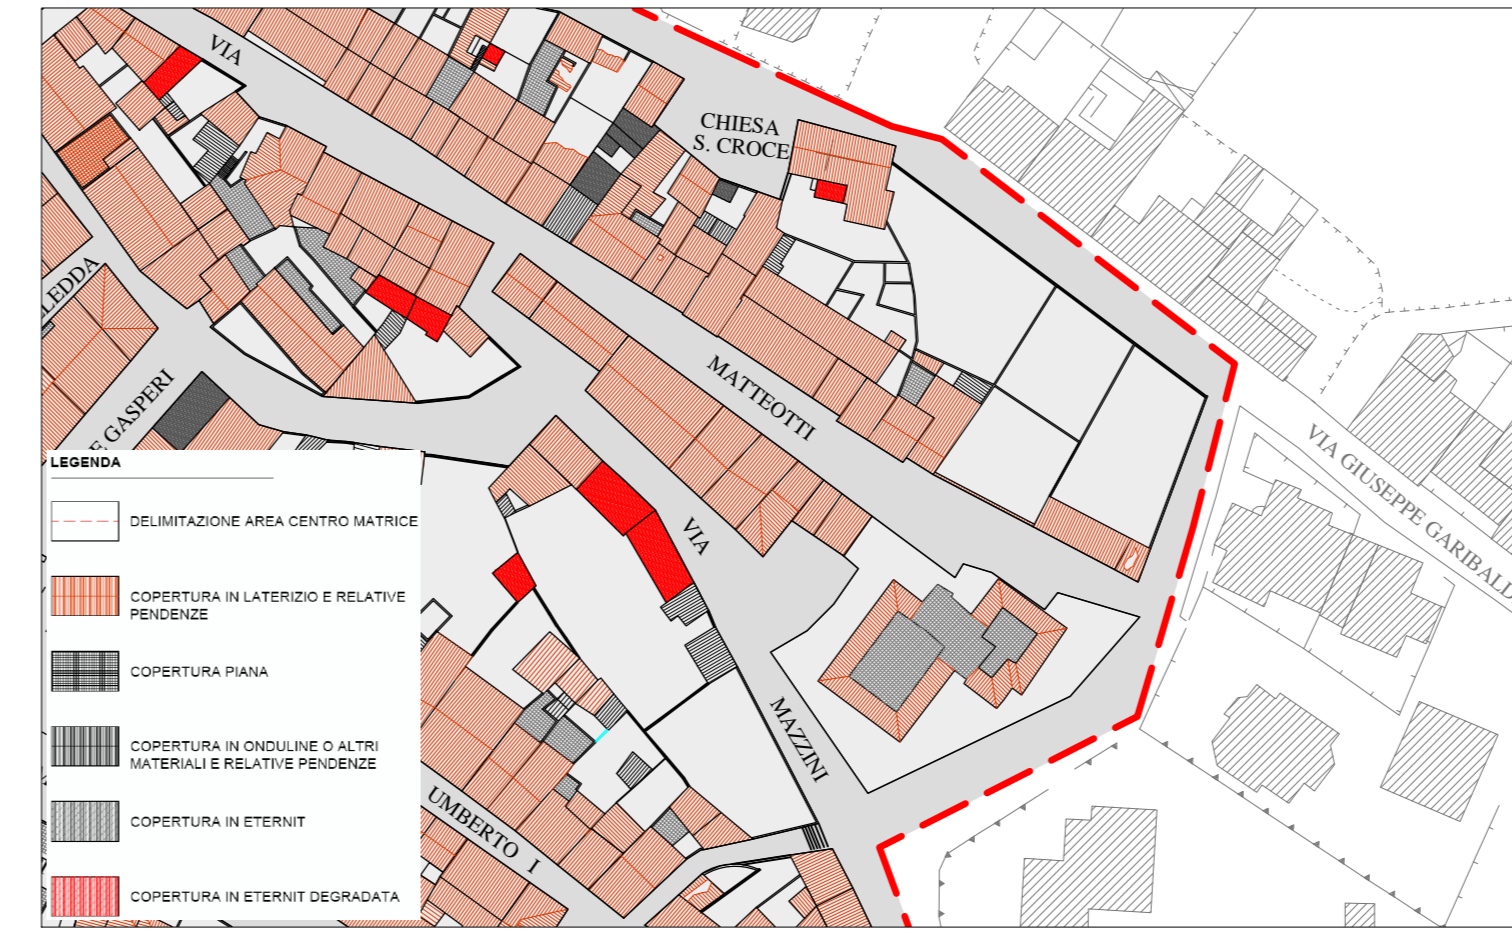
VIA

CHIESA
S. CROCE

LEDDA

GASPERI

MATTEOTTI

VIA GIUSEPPE GARIBALDI

VIA

MAZZINI

UMBERTO I

LEGENDA

DELIMITAZIONE AREA CENTRO MATRICE

COPERTURA IN LATERIZIO E RELATIVE PENDENZE

COPERTURA PIANA

COPERTURA IN ONDULINE O ALTRI MATERIALI E RELATIVE PENDENZE

COPERTURA IN ETERNIT

COPERTURA IN ETERNIT DEGRADATA